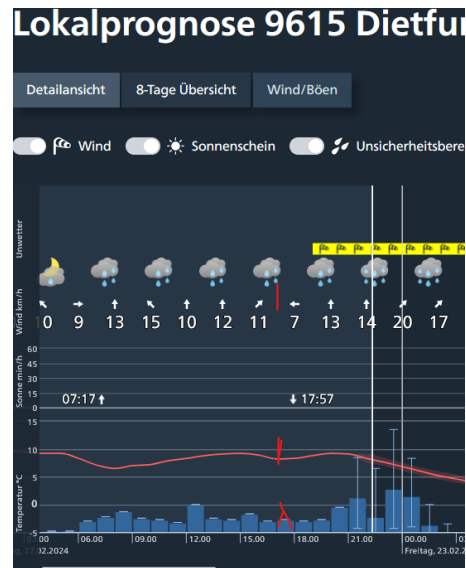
Lokalprognose 9615 Dietfur

Detailansicht

8-Tage Übersicht

Wind/Böen

Wind

Sonnenschein

Unsicherheitsbere

Unwetter

Wind km/h

10 9 13 15 10 12 11 7 13 14 20 17

Sonne min/h

60
45
30
15
0

07:17

17:57

Temperatur °C

15
10
5
0
-5

06.00 09.00 12.00 15.00 18.00 21.00 00.00 03.00

23.02.2024

Freitag, 23.02.2